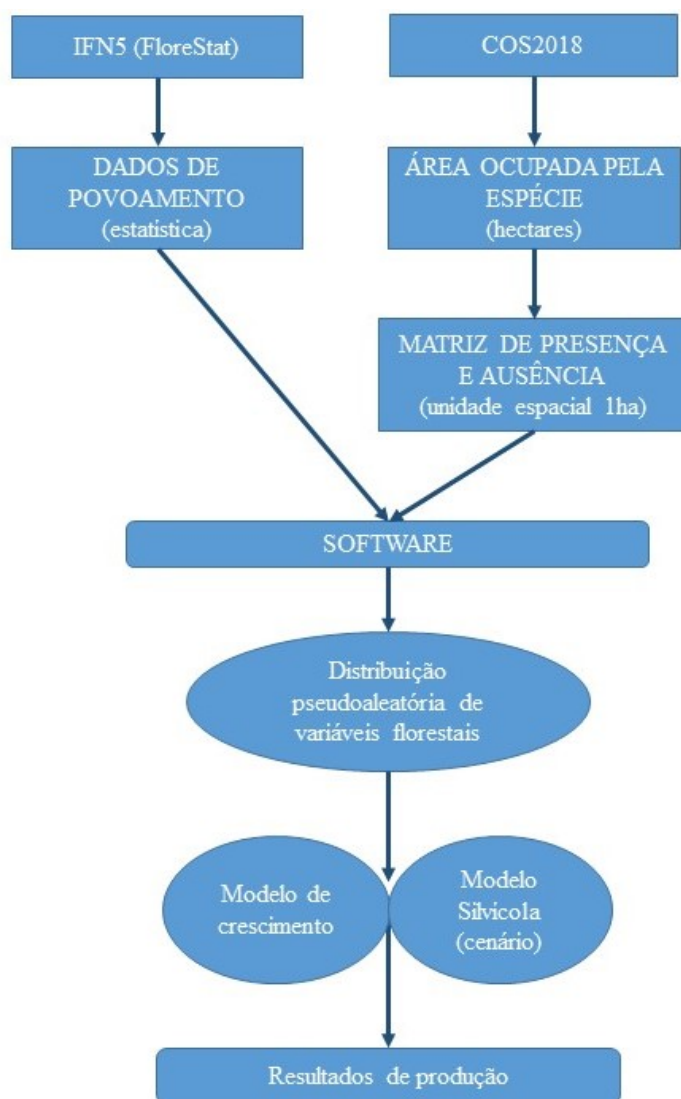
IFN5 (FloreStat)

COS2018

DADOS DE POVOAMENTO (estatistica)

ÁREA OCUPADA PELA ESPÉCIE (hectares)

MATRIZ DE PRESENÇA E AUSÊNCIA (unidade espacial 1ha)

SOFTWARE

Distribuição pseudoaleatória de variáveis florestais

Modelo de crescimento

Modelo Silvicola (cenário)

Resultados de produção